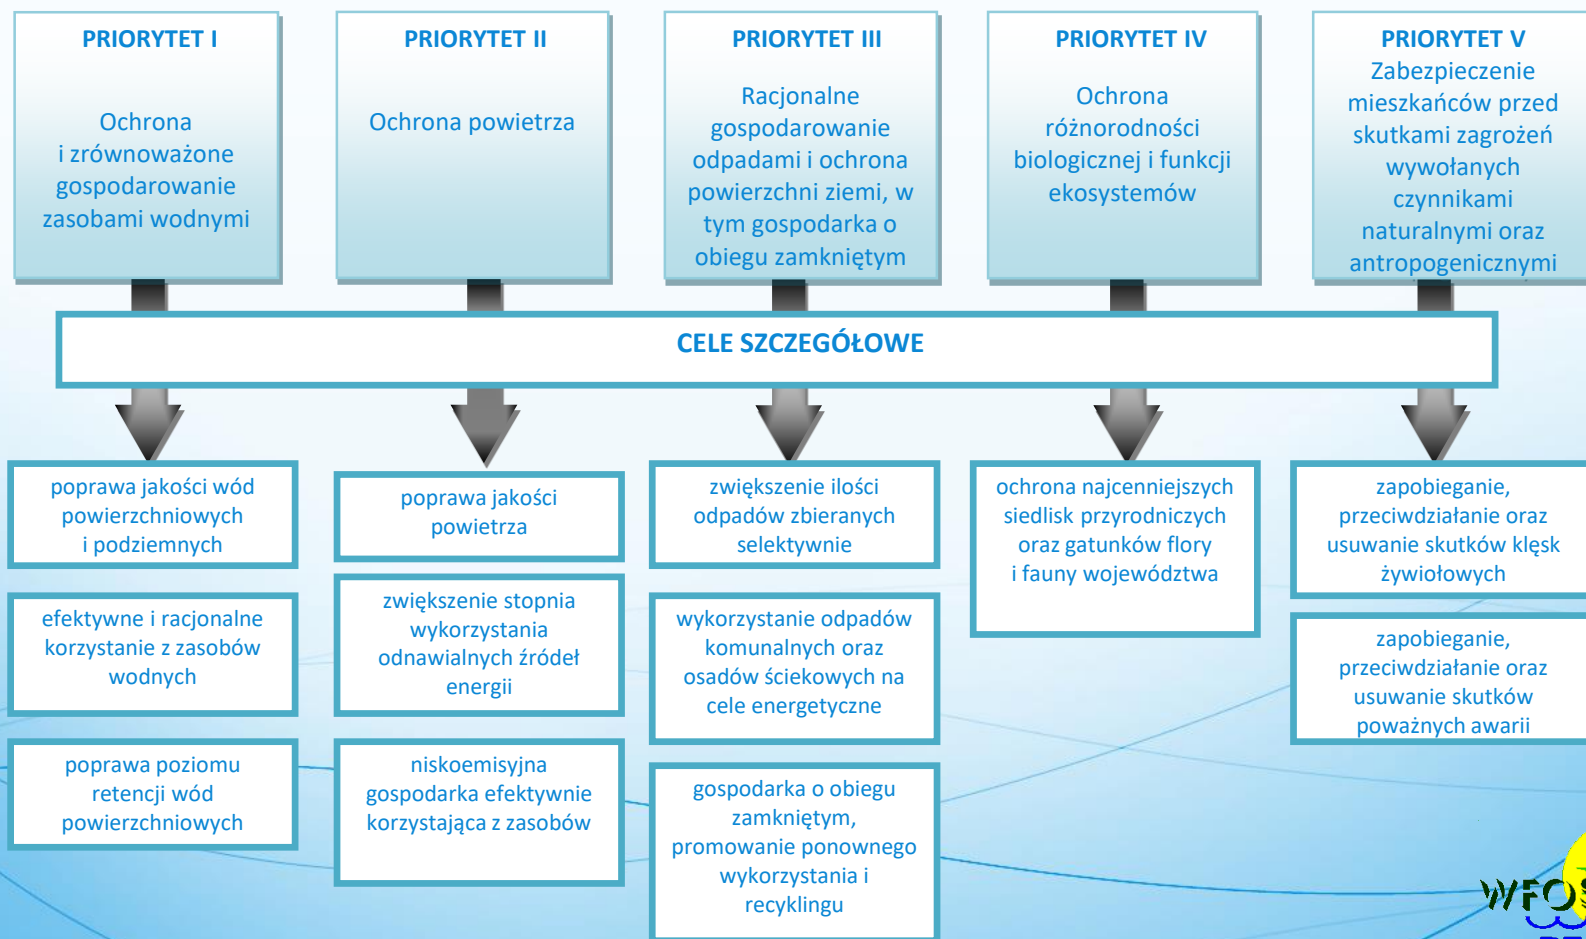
PRIORYTET I

Ochrona i zrównoważone gospodarowanie zasobami wodnymi

PRIORYTET II

Ochrona powietrza

PRIORYTET III

Racjonalne gospodarowanie odpadami i ochrona powierzchni ziemi, w tym gospodarka o obiegu zamkniętym

PRIORYTET IV

Ochrona różnorodności biologicznej i funkcji ekosystemów

PRIORYTET V

Zabezpieczenie mieszkańców przed skutkami zagrożeń wywołanych czynnikami naturalnymi oraz antropogenicznymi

CELE SZCZEGÓŁOWE

poprawa jakości wód powierzchniowych i podziemnych

efektywne i racjonalne korzystanie z zasobów wodnych

poprawa poziomu retencji wód powierzchniowych

poprawa jakości powietrza

zwiększenie stopnia wykorzystania odnawialnych źródeł energii

niskoemisyjna gospodarka efektywnie korzystająca z zasobów

zwiększenie ilości odpadów zbieranych selektywnie

wykorzystanie odpadów komunalnych oraz osadów ściekowych na cele energetyczne

gospodarka o obiegu zamkniętym, promowanie ponownego wykorzystania i recyklingu

ochrona najcenniejszych siedlisk przyrodniczych oraz gatunków flory i fauny województwa

zapobieganie, przeciwdziałanie oraz usuwanie skutków klęsk żywiołowych

zapobieganie, przeciwdziałanie oraz usuwanie skutków poważnych awarii

WFOŚ